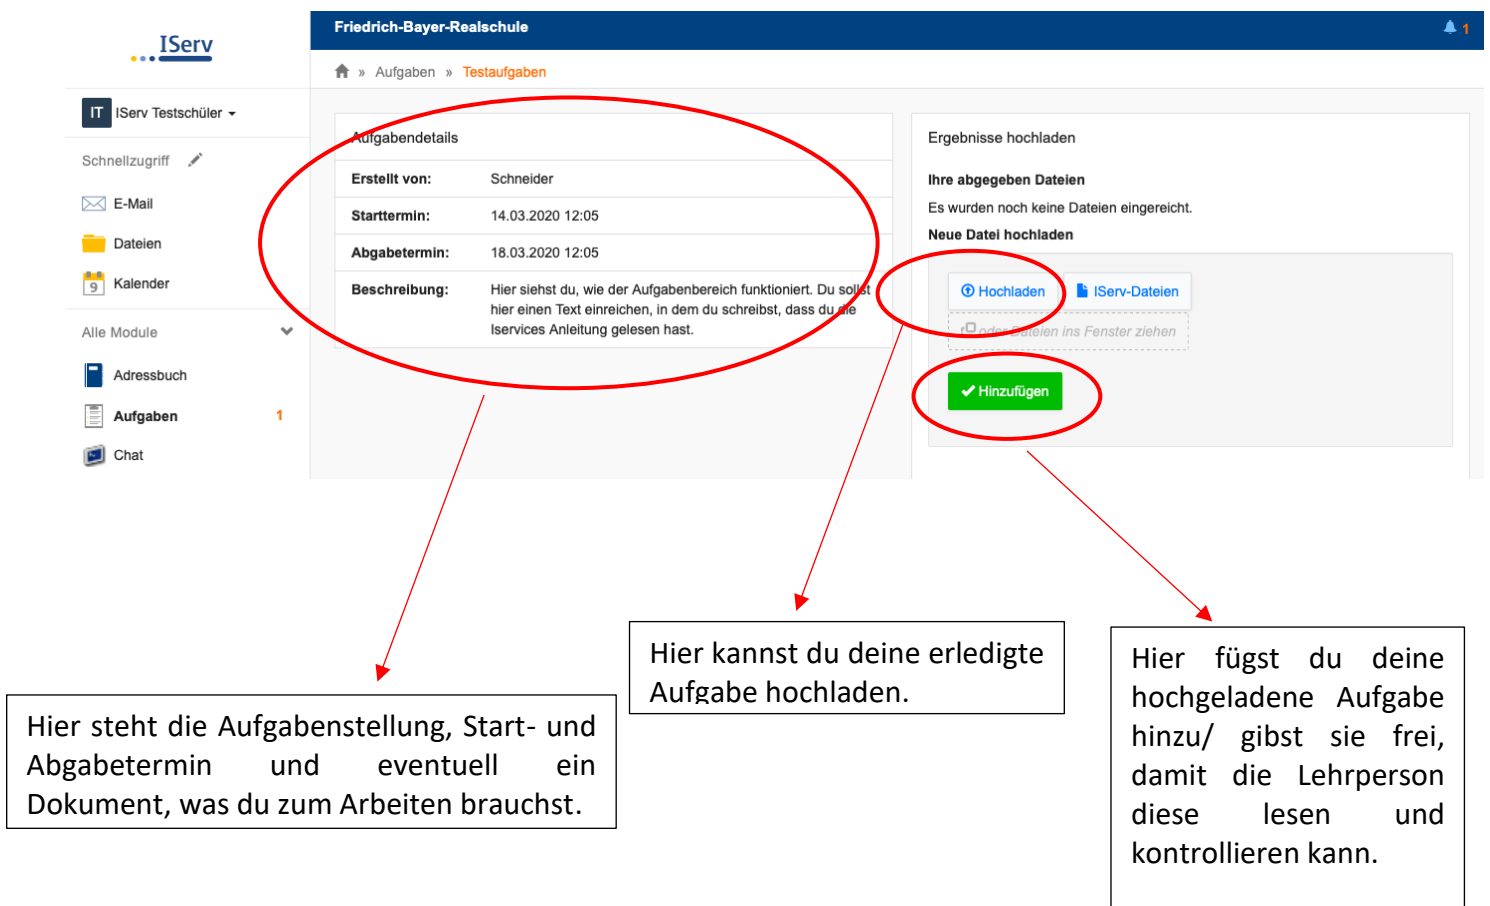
IServ

Friedrich-Bayer-Realschule

1

Aufgaben » Testaufgaben

IT IServ Testschüler

Schnellzugriff

E-Mail

Dateien

Kalender

Alle Module

Adressbuch

Aufgaben 1

Chat

Aufgabendetails

| | |
|---|---|
| Erstellt von: | Schneider |
| Starttermin: | 14.03.2020 12:05 |
| Abgabetermin: | 18.03.2020 12:05 |
| Beschreibung: | Hier siehst du, wie der Aufgabenbereich funktioniert. Du sollst hier einen Text einreichen, in dem du schreibst, dass du die Iservices Anleitung gelesen hast. |

Ergebnisse hochladen

Ihre abgegeben Dateien

Es wurden noch keine Dateien eingereicht.

Neue Datei hochladen

Hochladen

IServ-Dateien

oder Dateien ins Fenster ziehen

Hinzufügen

Hier steht die Aufgabenstellung, Start- und Abgabetermin und eventuell ein Dokument, was du zum Arbeiten brauchst.

Hier kannst du deine erledigte Aufgabe hochladen.

Hier fügst du deine hochgeladene Aufgabe hinzu/ gibst sie frei, damit die Lehrperson diese lesen und kontrollieren kann.